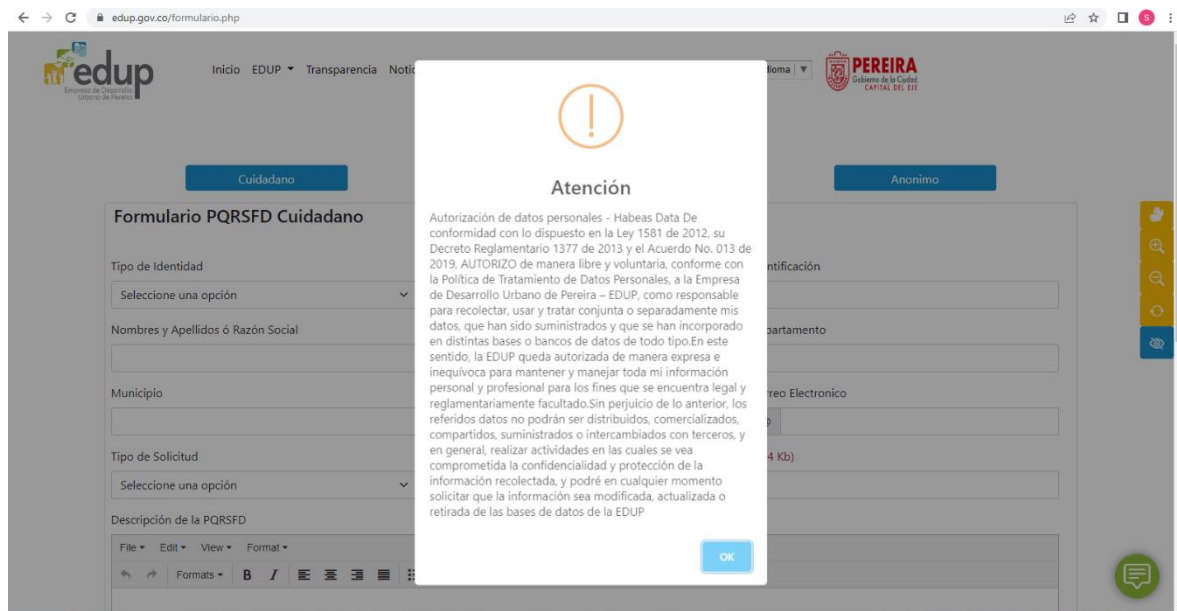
edup.gov.co/formulario.php

edup
Empresa de Desarrollo Urbano de Pereira

Inicio EDUP ▾ Transparencia Noti

dioma ▾

PEREIRA
Gobierno de la Ciudad
CAPITAL DEL EJE

Cuidadano

Anonimo

Formulario PQRSFD Cuidadano

Tipo de Identidad

Seleccione una opción

ntificación

Nombres y Apellidos ó Razón Social

partamento

Municipio

rreo Electronico

Tipo de Solicitud

Seleccione una opción

4 Kb)

Descripción de la PQRSFD

File ▾ Edit ▾ View ▾ Format ▾

Formats ▾ B I

Atención

Autorización de datos personales - Habeas Data De conformidad con lo dispuesto en la Ley 1581 de 2012, su Decreto Reglamentario 1377 de 2013 y el Acuerdo No. 013 de 2019, AUTORIZO de manera libre y voluntaria, conforme con la Política de Tratamiento de Datos Personales, a la Empresa de Desarrollo Urbano de Pereira – EDUP, como responsable para recolectar, usar y tratar conjunta o separadamente mis datos, que han sido suministrados y que se han incorporado en distintas bases o bancos de datos de todo tipo.En este sentido, la EDUP queda autorizada de manera expresa e inequívoca para mantener y manejar toda mi información personal y profesional para los fines que se encuentra legal y reglamentariamente facultado.Sin perjuicio de lo anterior, los referidos datos no podrán ser distribuidos, comercializados, compartidos, suministrados o intercambiados con terceros, y en general, realizar actividades en las cuales se vea comprometida la confidencialidad y protección de la información recolectada, y podré en cualquier momento solicitar que la información sea modificada, actualizada o retirada de las bases de datos de la EDUP

OK